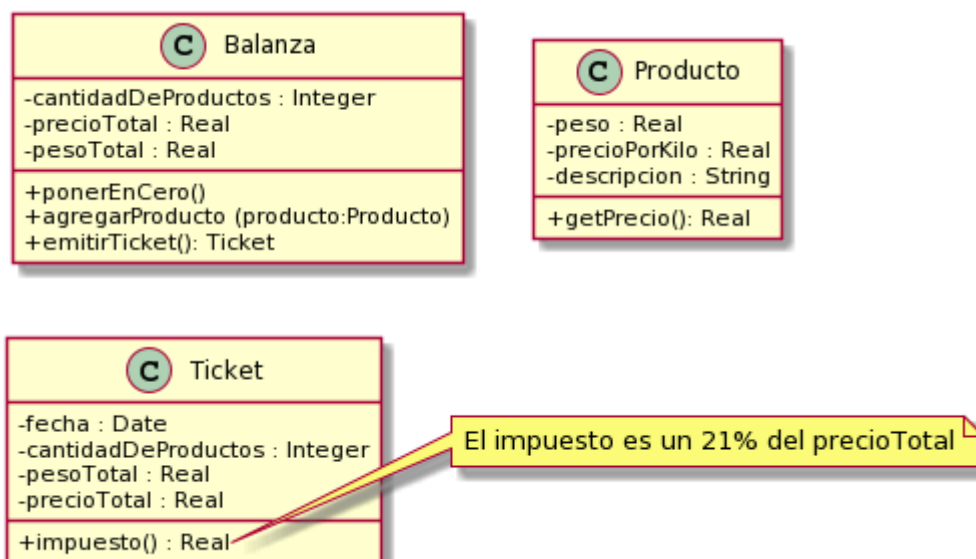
C Balanza

-cantidadDeProductos : Integer
-precioTotal : Real
-pesoTotal : Real

+ponerEnCero()
+agregarProducto (producto:Producto)
+emitirTicket(): Ticket

C Producto

-peso : Real
-precioPorKilo : Real
-descripcion : String

+getPrecio(): Real

C Ticket

-fecha : Date
-cantidadDeProductos : Integer
-pesoTotal : Real
-precioTotal : Real

+impuesto() : Real

El impuesto es un 21% del precioTotal